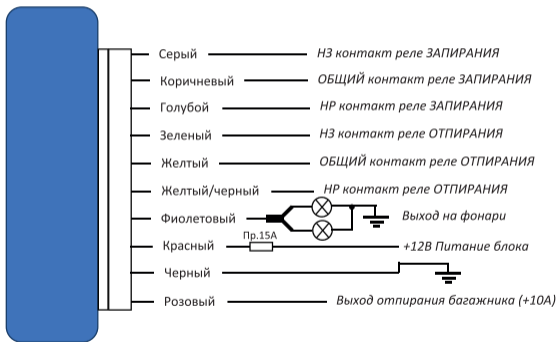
Серый
НЗ контакт реле ЗАПИРАНИЯ
Коричневый
ОБЩИЙ контакт реле ЗАПИРАНИЯ
Голубой
НР контакт реле ЗАПИРАНИЯ
Зеленый
НЗ контакт реле ОТПИРАНИЯ
Желтый
ОБЩИЙ контакт реле ОТПИРАНИЯ
Желтый/черный
НР контакт реле ОТПИРАНИЯ
Фиолетовый
Выход на фонари
Красный
Пр.15А
+12В Питание блока
Черный
Розовый
Выход отпирания багажника (+10А)